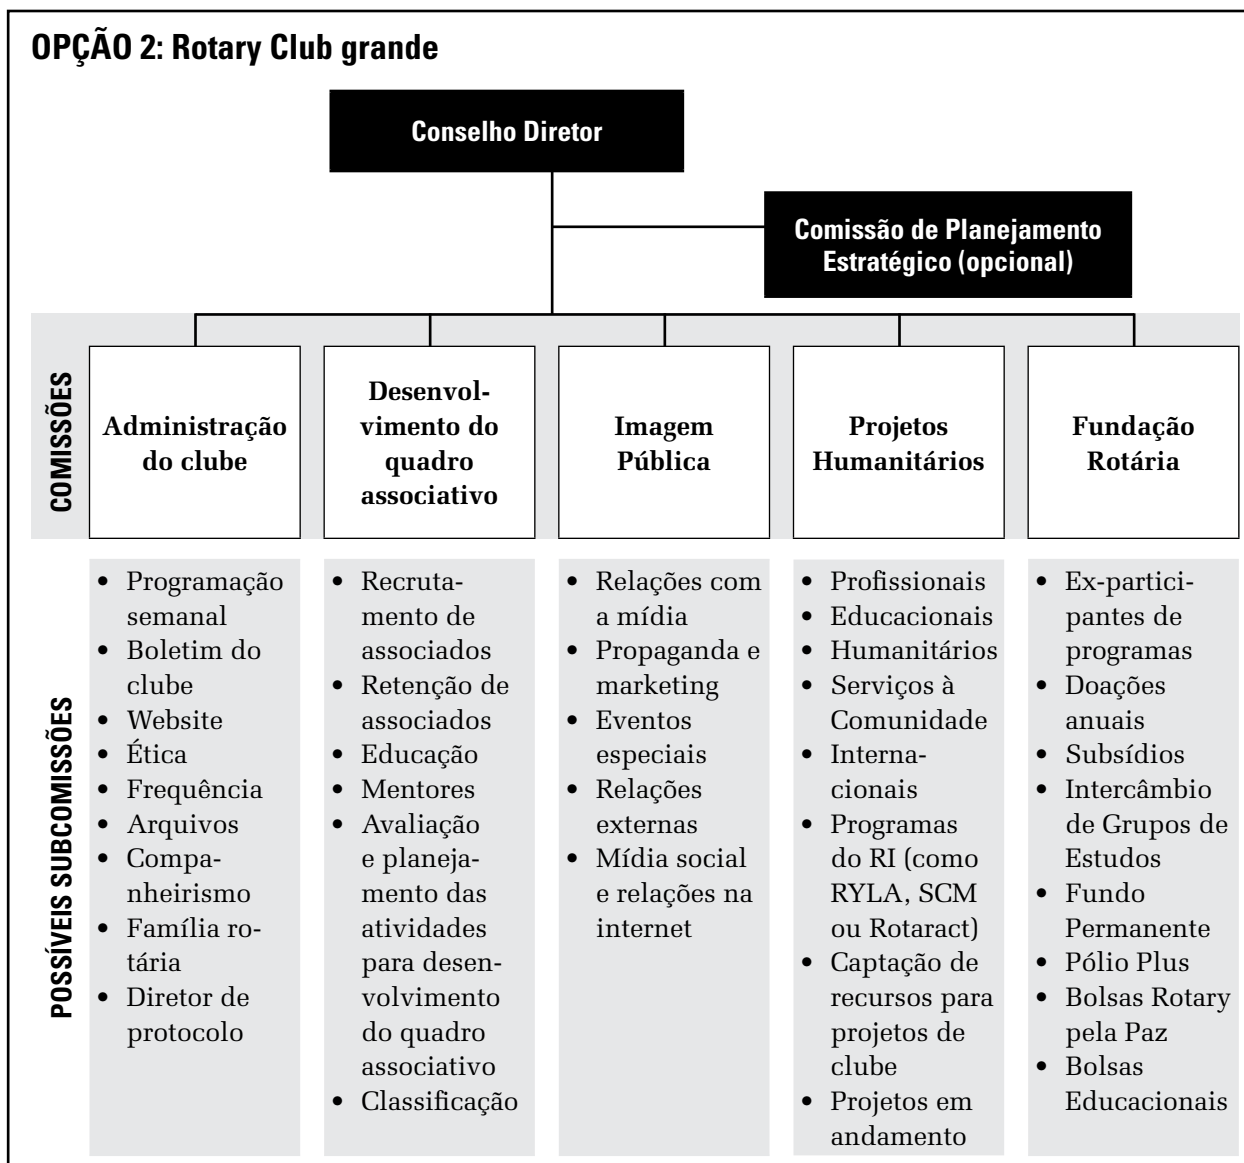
OPÇÃO 2: Rotary Club grande

Conselho Diretor

Comissão de Planejamento Estratégico (opcional)

COMISSÕES

Administração do clube

Desenvolvimento do quadro associativo

Imagem Pública

Projetos Humanitários

Fundação Rotária

POSSÍVEIS SUBCOMISSÕES

- Programação semanal
- Boletim do clube
- Website
- Ética
- Frequência
- Arquivos
- Companheirismo
- Família rotária
- Diretor de protocolo

- Recrutamento de associados
- Retenção de associados
- Educação
- Mentores
- Avaliação e planejamento das atividades para desenvolvimento do quadro associativo
- Classificação

- Relações com a mídia
- Propaganda e marketing
- Eventos especiais
- Relações externas
- Mídia social e relações na internet

- Profissionais
- Educacionais
- Humanitários
- Serviços à Comunidade
- Internacionais
- Programas do RI (como RYLA, SCM ou Rotaract)
- Captação de recursos para projetos de clube
- Projetos em andamento

- Ex-participantes de programas
- Doações anuais
- Subsídios
- Intercâmbio de Grupos de Estudos
- Fundo Permanente
- Pólio Plus
- Bolsas Rotary pela Paz
- Bolsas Educacionais